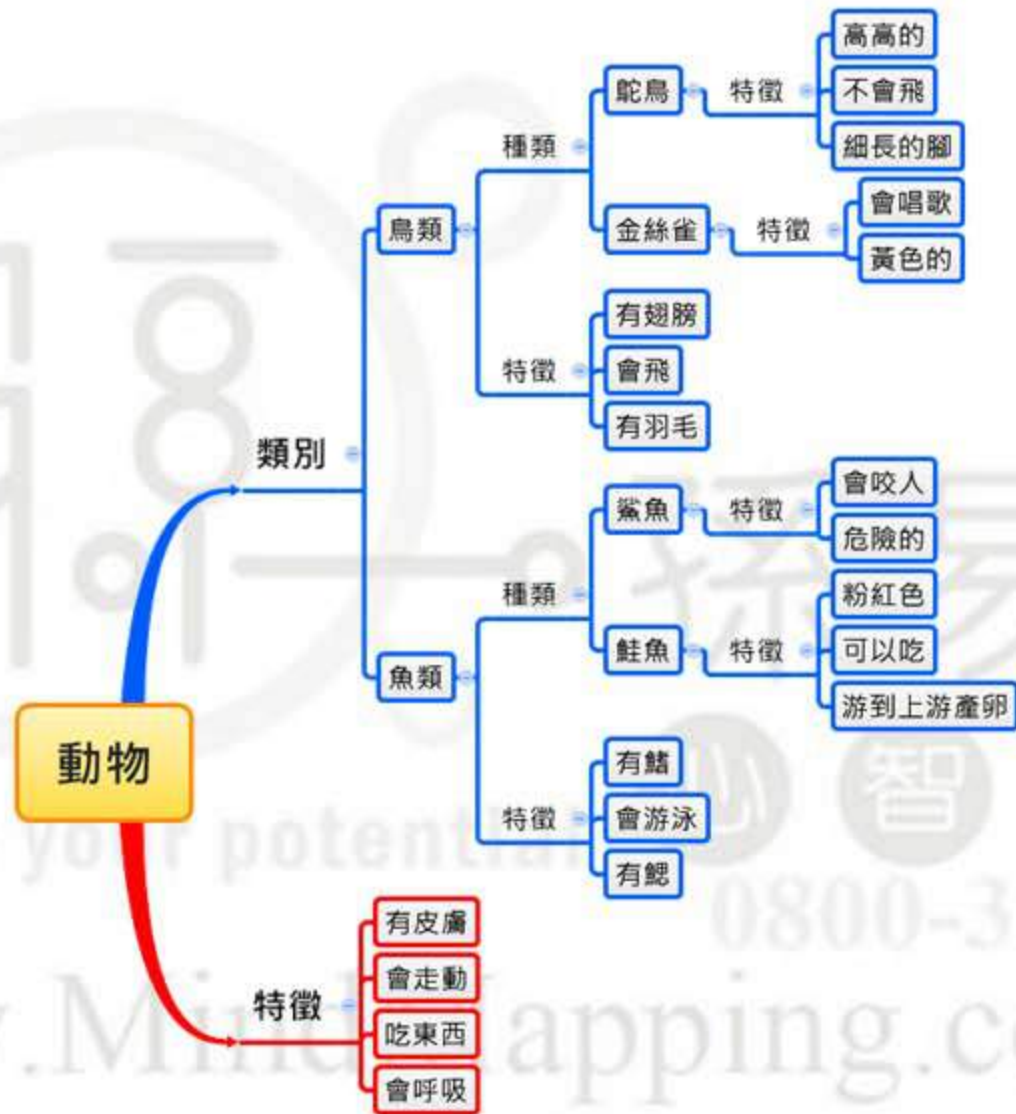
動物

類別

鳥類

種類

鴕鳥

特徵

高高的

不會飛

細長的腳

金絲雀

特徵

會唱歌

黃色的

特徵

有翅膀

會飛

有羽毛

魚類

種類

鯊魚

特徵

會咬人

危險的

鮭魚

特徵

粉紅色

可以吃

游到上游產卵

特徵

有鰭

會游泳

有鰓

特徵

有皮膚

會走動

吃東西

會呼吸

yo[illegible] potenti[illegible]

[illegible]智

0800-3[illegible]

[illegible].Mind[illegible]apping.c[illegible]